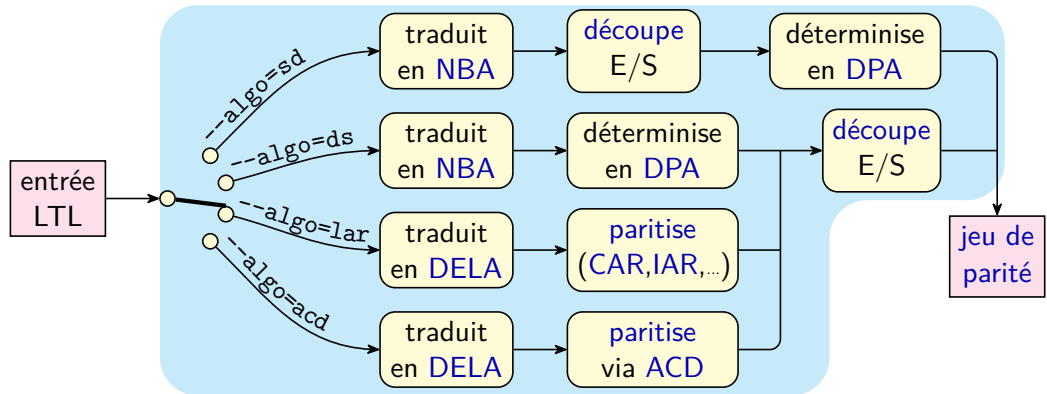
entrée LTL

--algo=sd

--algo=ds

--algo=lar

--algo=acd

traduit en NBA

découpe E/S

déterminise en DPA

traduit en NBA

déterminise en DPA

découpe E/S

traduit en DELA

paritise (CAR,IAR,...)

traduit en DELA

paritise via ACD

jeu de parité